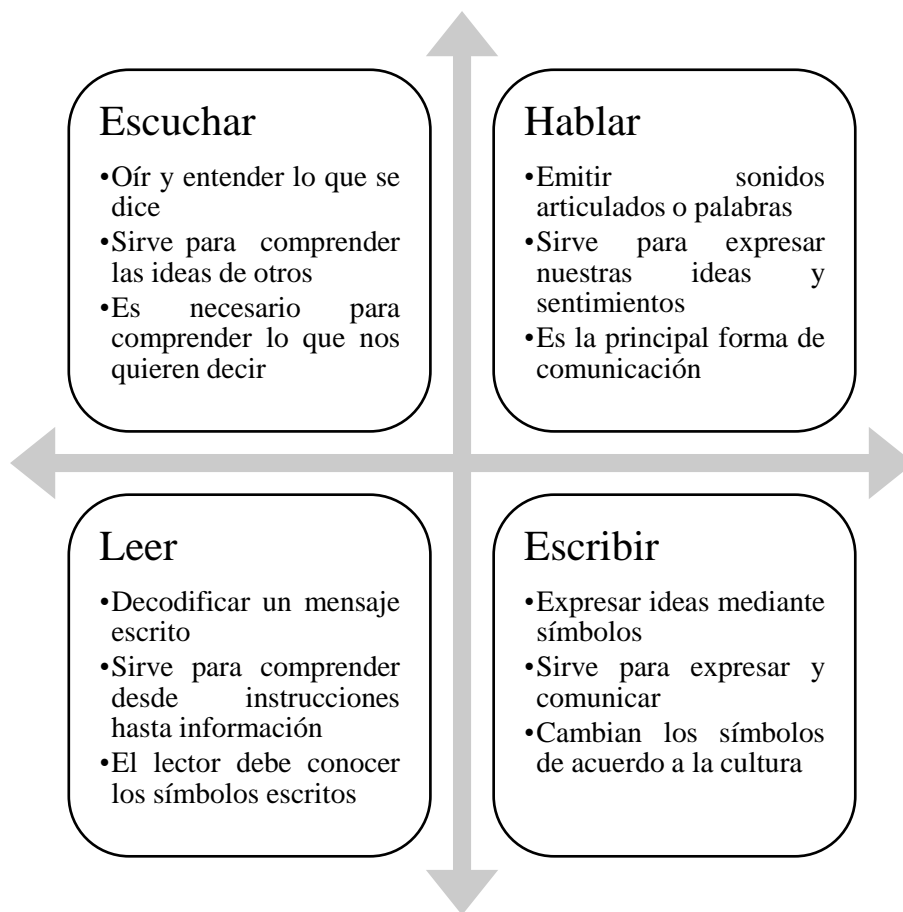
Escuchar

•Oír y entender lo que se dice
•Sirve para comprender las ideas de otros
•Es necesario para comprender lo que nos quieren decir

Hablar

•Emitir sonidos articulados o palabras
•Sirve para expresar nuestras ideas y sentimientos
•Es la principal forma de comunicación

Leer

•Decodificar un mensaje escrito
•Sirve para comprender desde instrucciones hasta información
•El lector debe conocer los símbolos escritos

Escribir

•Expresar ideas mediante símbolos
•Sirve para expresar y comunicar
•Cambian los símbolos de acuerdo a la cultura